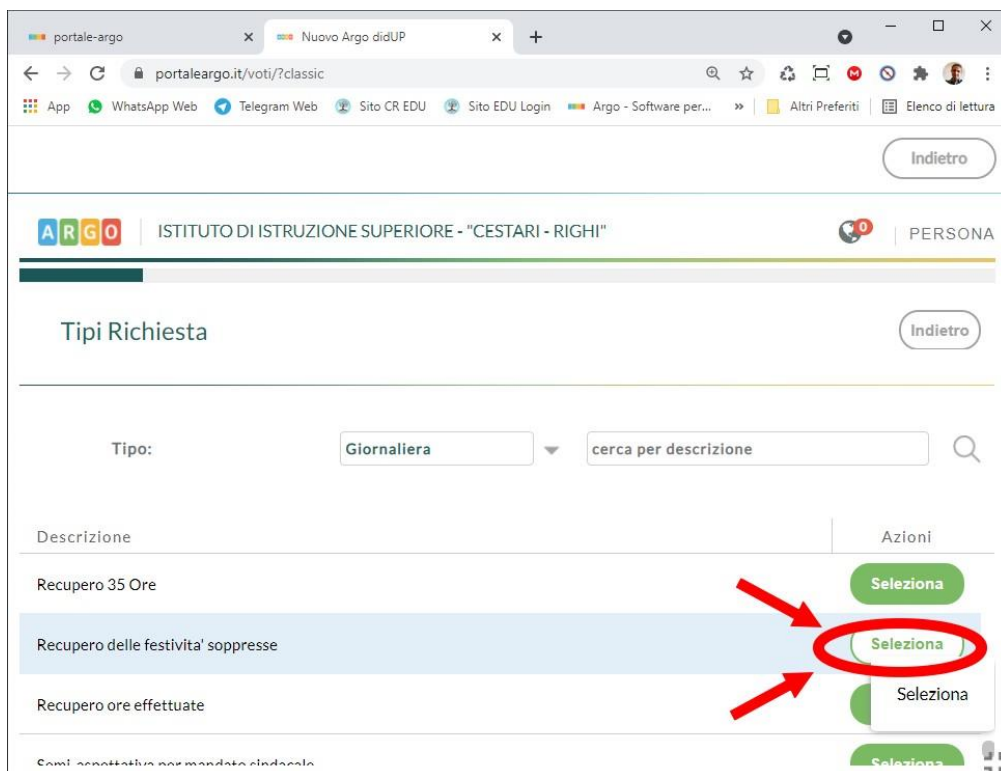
portale-argo
Nuovo Argo didUP
+
portaleargo.it/voti/?classic
App WhatsApp Web Telegram Web Sito CR EDU Sito EDU Login Argo - Software per... » Altri Preferiti Elenco di lettura

Indietro

ARGO ISTITUTO DI ISTRUZIONE SUPERIORE - "CESTARI - RIGHI" 0 PERSONA

Tipi Richiesta

Indietro

Tipo: Giornaliera cerca per descrizione

| Descrizione | Azioni |
|---|---|
| Recupero 35 Ore | Seleziona |
| Recupero delle festivita' soppresse | Seleziona |
| Recupero ore effettuate | Seleziona |
| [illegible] | Seleziona |